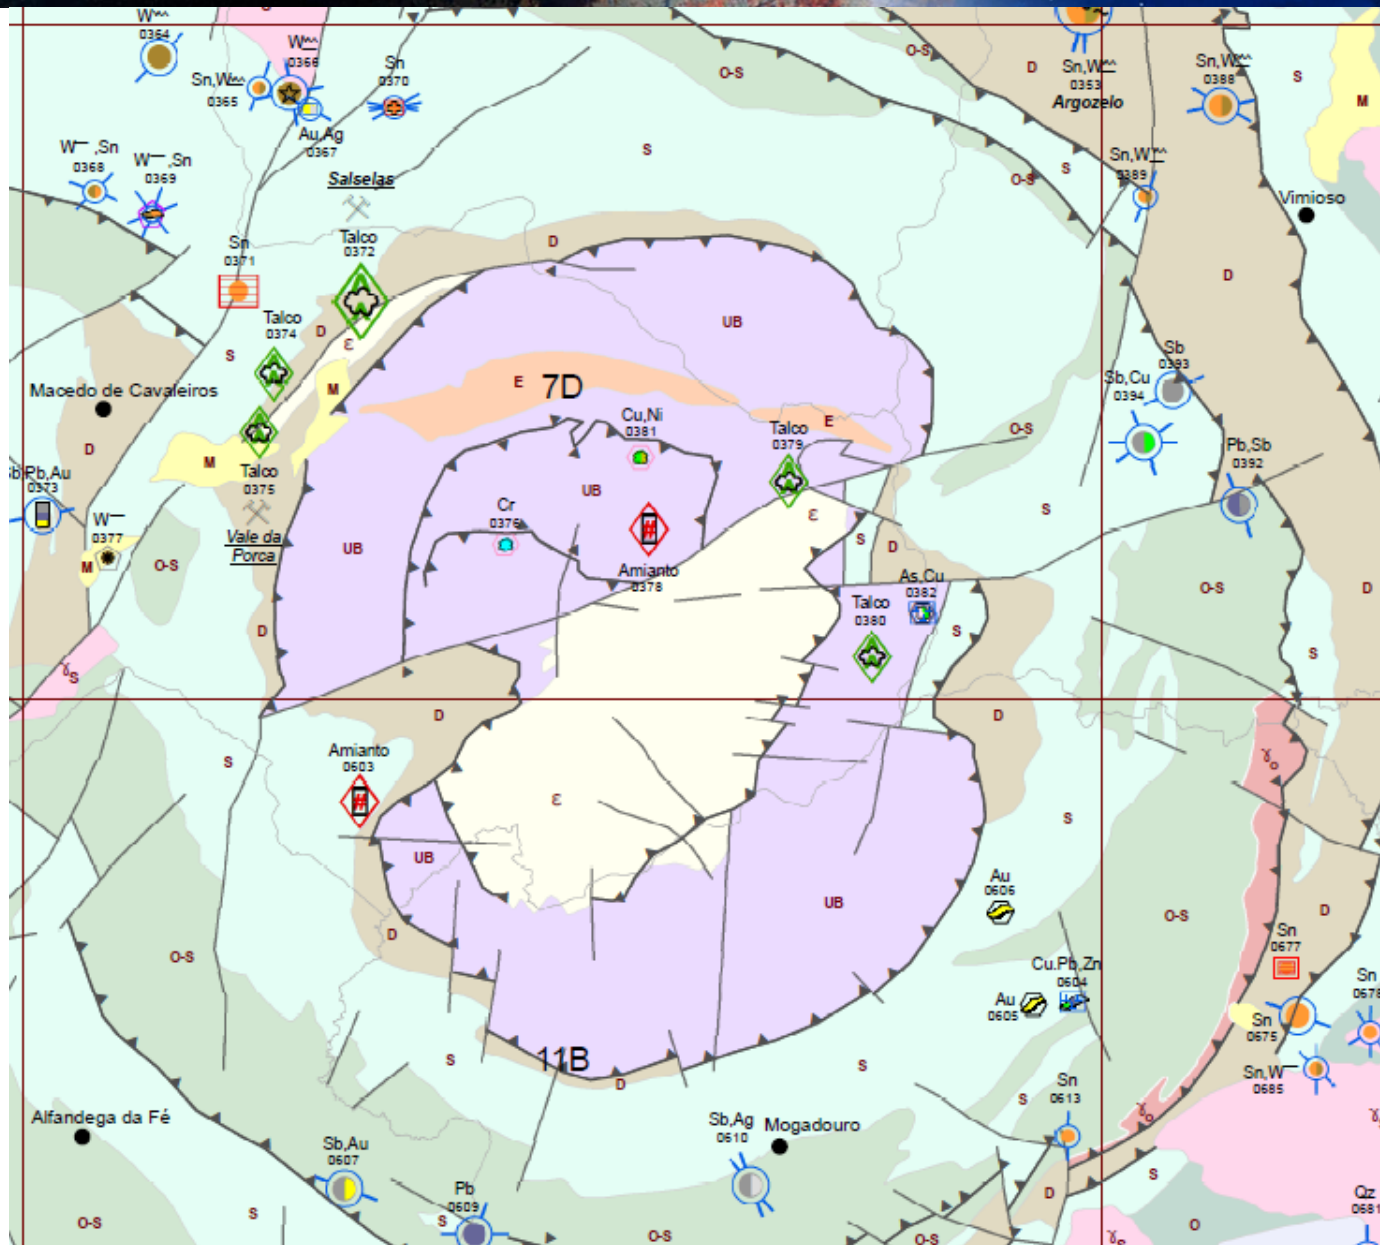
W
0364
W
0366
Sn,W
0365
Sn
0370
Au,Ag
0367
W ,Sn
0368
W ,Sn
0369
Salselas
O-S
D
Sn,W
0353
Argozelo
Sn,W
0388
S
M
O-S
S
Sn,W
0389
Vimioso
Sn
0371
Talco
0372
D
Talco
0374
D
Ɛ
S
M
Macedo de Cavaleiros
UB
E
7D
Cu,Ni
0381
Talco
0379
E
D
Sb
0393
Sb,Cu
0394
O-S
Pb,Sb
0392
D
M
Talco
0375
Sb,Pb,Au
0373
W
0377
M
O-S
Vale da Porca
Cr
0376
UB
Amianto
0378
Ɛ
S
D
S
UB
As,Cu
0382
Talco
0380
S
O-S
D
S
D
$\gamma_S$
D
S
Amianto
0603
D
Ɛ
UB
D
S
$\gamma_o$
S
Au
0606
UB
O-S
D
O-S
D
Cu,Pb,Zn
0604
Au
0605
Sn
0677
Sn
0678
Sn
0675
11B
D
S
S
Sn
0613
Sn,W
0685
Alfandega da Fé
Sb,Au
0607
Sb,Ag
0610
Mogadouro
$\gamma_o$
Pb
0609
S
S
S
D
Qz
0681
O-S
O-S
O-S
O
$\gamma_o$